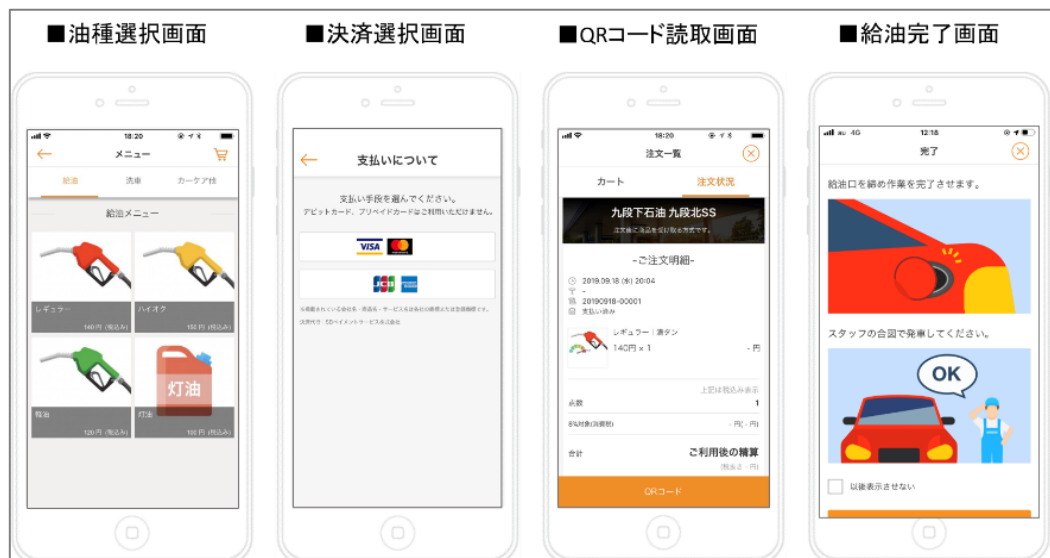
■油種選択画面

18:20

メニュー

給油　洗車　カーケア他

給油メニュー

レギュラー　140円（税込み）

ハイオク　150円（税込み）

軽油　120円（税込み）

灯油

灯油　100円（税込み）

■決済選択画面

支払いについて

支払い手段を選んでください。
デビットカード、プリペイドカードはご利用いただけません。

VISA

JCB

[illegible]

決済代行：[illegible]

■QRコード読取画面

18:20

注文一覧

カート　注文状況

九段下石油 九段北SS

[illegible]

-ご注文明細-

2019.09.18 (水) 20:04

20190918-00001

支払い済み

レギュラー｜満タン
140円 × 1　- 円

上記は税込み表示

点数　1

8%対象(消費税)　-円(-円)

合計　ご利用後の精算

(税抜き -円)

QRコード

■給油完了画面

12:18

完了

給油口を締め作業を完了させます。

スタッフの合図で発車してください。

OK

以後表示させない